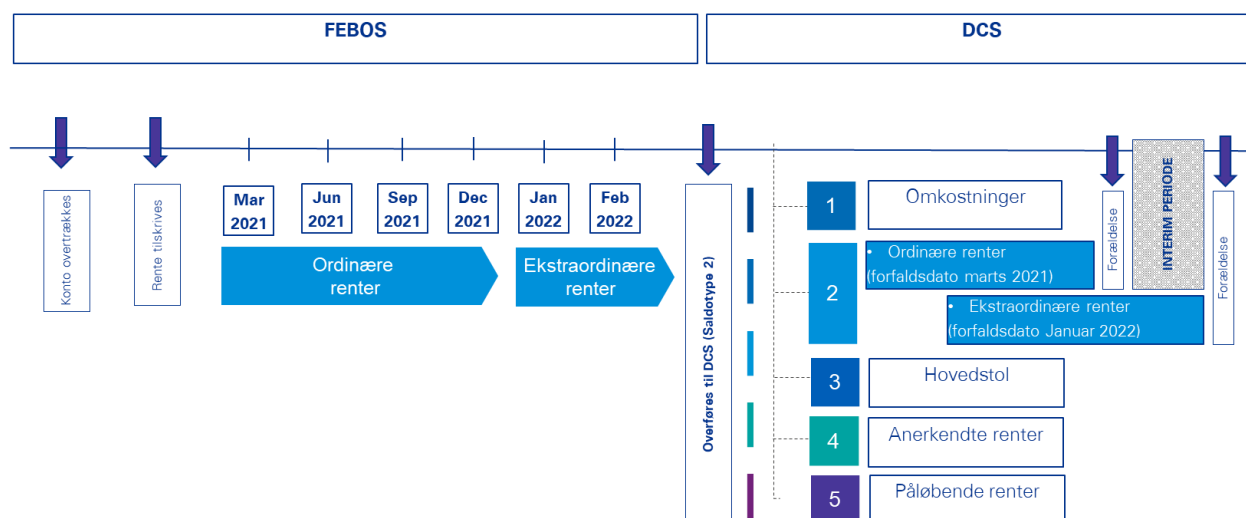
FEBOS

DCS

Konto overtrækkes

Rente tilskrives

Mar 2021

Jun 2021

Sep 2021

Dec 2021

Jan 2022

Feb 2022

Ordinære renter

Ekstraordinære renter

Overføres til DCS (Saldotype 2)

1

Omkostninger

2

• Ordinære renter (forfaldsdato marts 2021)

• Ekstraordinære renter (forfaldsdato Januar 2022)

3

Hovedstol

4

Anerkendte renter

5

Påløbende renter

Forældelse

INTERIM PERIODE

Forældelse